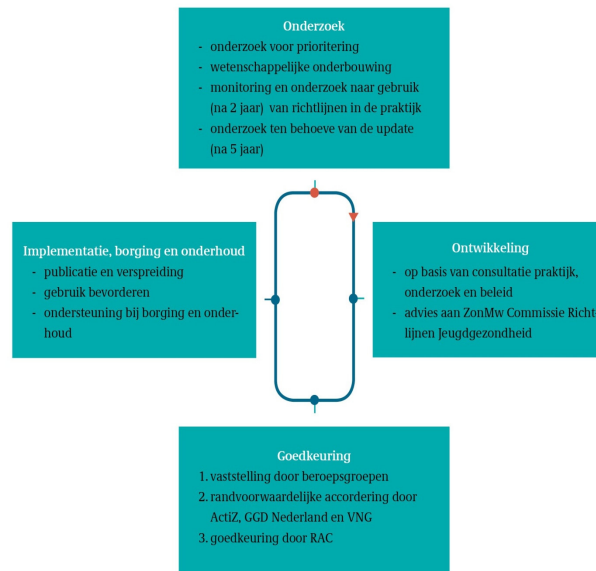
Onderzoek
- onderzoek voor prioritering
- wetenschappelijke onderbouwing
- monitoring en onderzoek naar gebruik (na 2 jaar) van richtlijnen in de praktijk
- onderzoek ten behoeve van de update (na 5 jaar)

Implementatie, borging en onderhoud
- publicatie en verspreiding
- gebruik bevorderen
- ondersteuning bij borging en onderhoud

Ontwikkeling
- op basis van consultatie praktijk, onderzoek en beleid
- advies aan ZonMw Commissie Richtlijnen Jeugdgezondheid

Goedkeuring
1. vaststelling door beroepsgroepen
2. randvoorwaardelijke accordering door ActiZ, GGD Nederland en VNG
3. goedkeuring door RAC